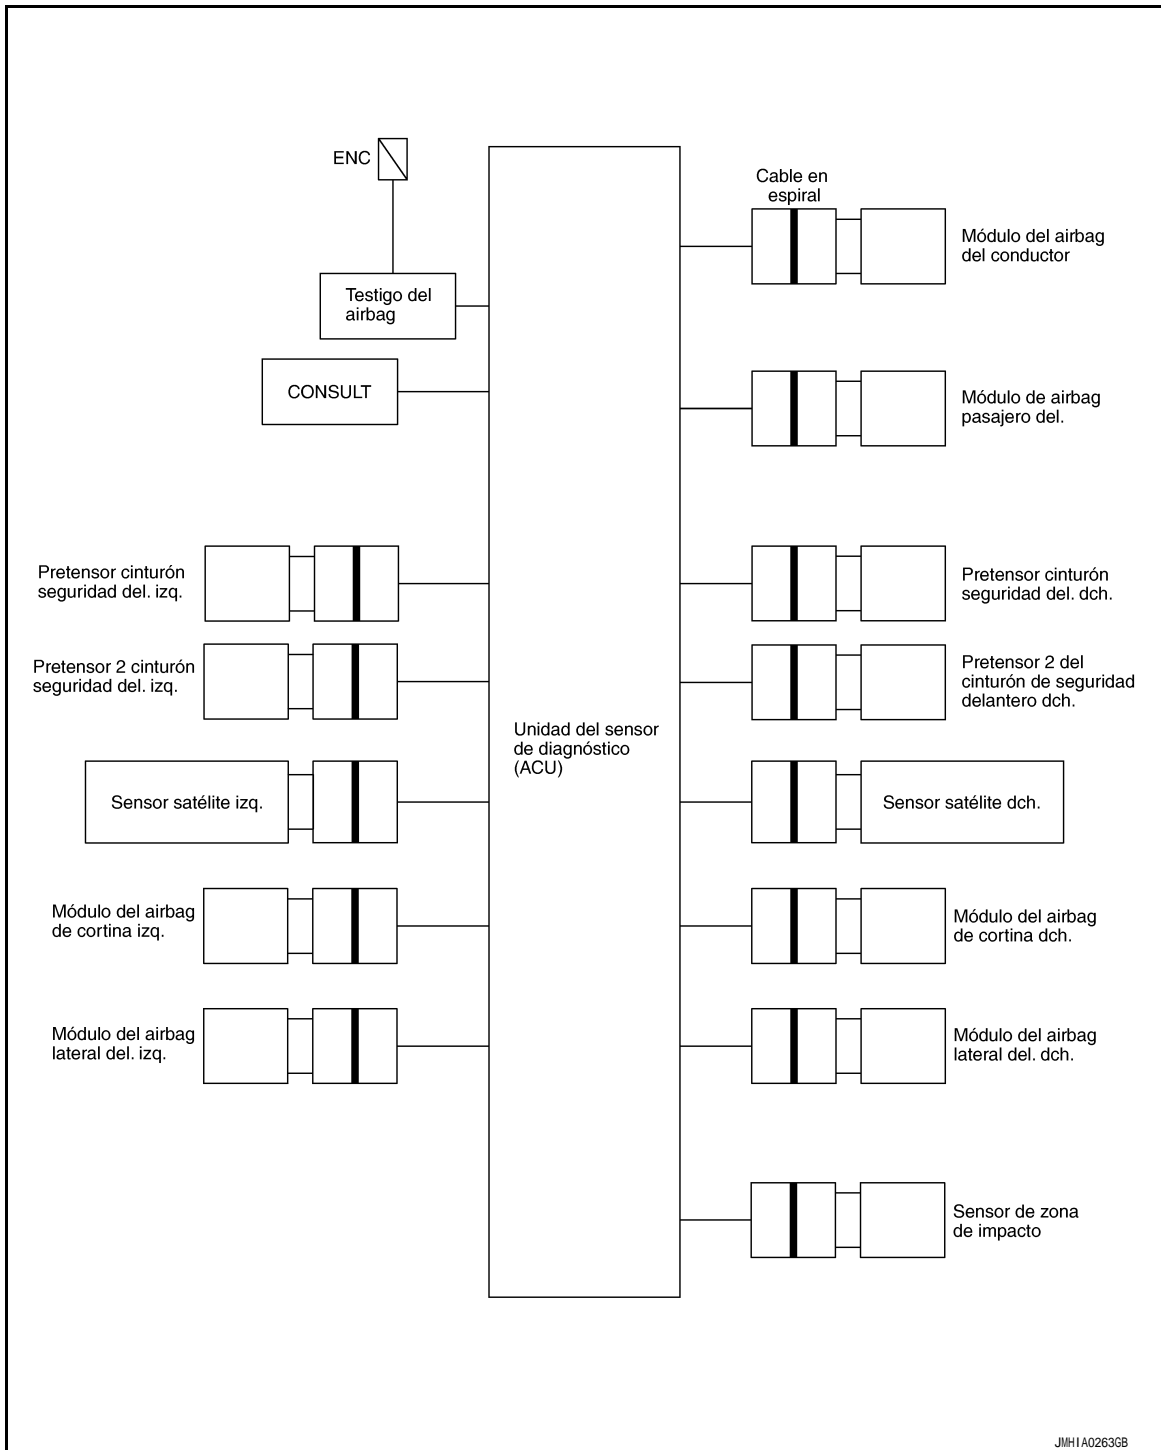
ENC

Testigo del airbag

CONSULT

Cable en espiral

Módulo del airbag del conductor

Módulo de airbag pasajero del.

Pretensor cinturón seguridad del. izq.

Pretensor 2 cinturón seguridad del. izq.

Sensor satélite izq.

Módulo del airbag de cortina izq.

Módulo del airbag lateral del. izq.

Unidad del sensor de diagnóstico (ACU)

Pretensor cinturón seguridad del. dch.

Pretensor 2 del cinturón de seguridad delantero dch.

Sensor satélite dch.

Módulo del airbag de cortina dch.

Módulo del airbag lateral del. dch.

Sensor de zona de impacto

JMHIA0263GB